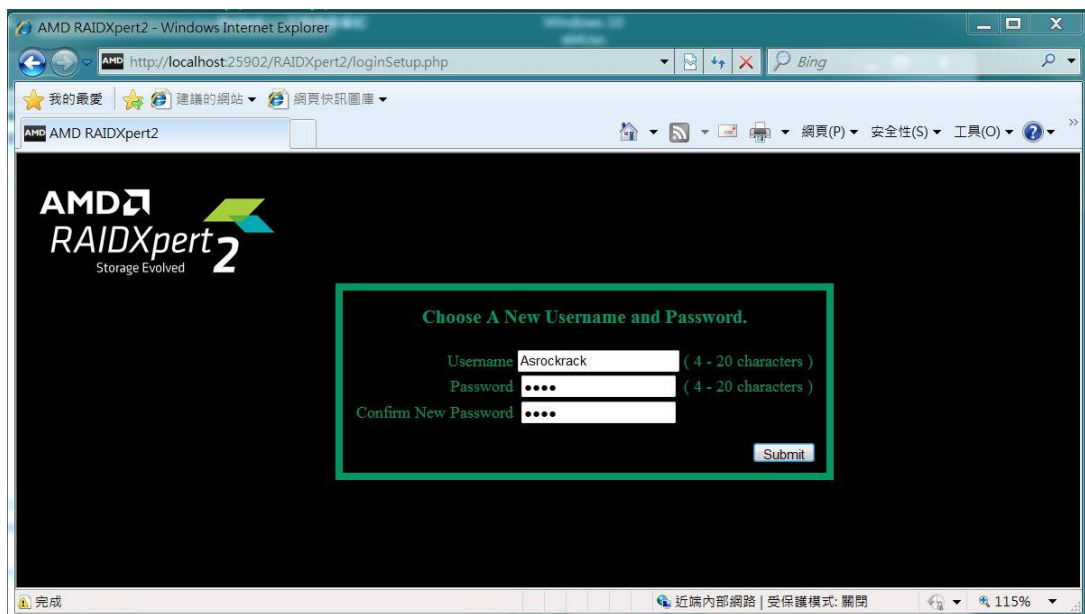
AMD RAIDXpert2 - Windows Internet Explorer

http://localhost:25902/RAIDXpert2/loginSetup.php

Bing

我的最愛 建議的網站 ▾ 網頁快訊圖庫 ▾

AMD RAIDXpert2

網頁(P) ▾ 安全性(S) ▾ 工具(O) ▾

AMD
RAIDXpert 2
Storage Evolved

Choose A New Username and Password.

Username Asrockrack ( 4 - 20 characters )
Password •••• ( 4 - 20 characters )
Confirm New Password ••••

Submit

完成

近端內部網路 | 受保護模式: 關閉

115%